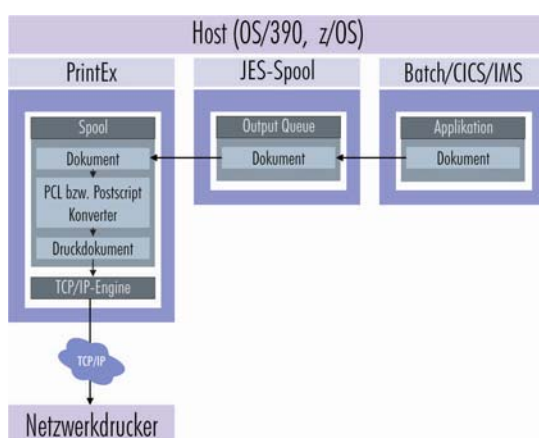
Host (OS/390, z/OS)

PrintEx

JES-Spool

Batch/CICS/IMS

Spool

Dokument

PCL bzw. Postscript Konverter

Druckdokument

TCP/IP-Engine

Output Queue

Dokument

Applikation

Dokument

TCP/IP

Netzwerkdrucker